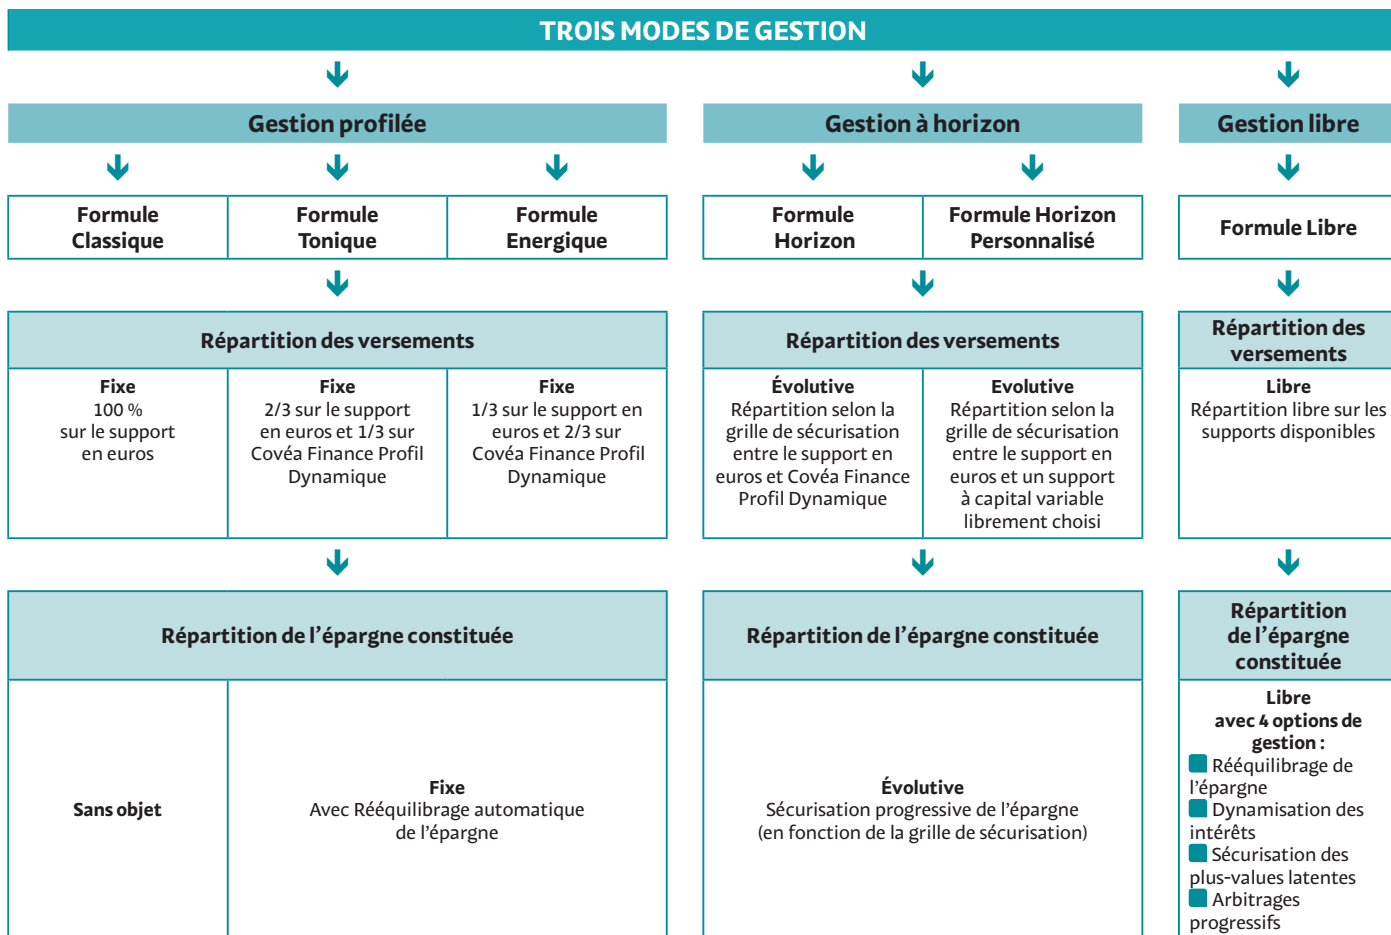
TROIS MODES DE GESTION

Gestion profilée

Formule Classique

Formule Tonique

Formule Energique

Répartition des versements

Fixe
100 %
sur le support en euros

Fixe
2/3 sur le support en euros et 1/3 sur Covéa Finance Profil Dynamique

Fixe
1/3 sur le support en euros et 2/3 sur Covéa Finance Profil Dynamique

Répartition de l'épargne constituée

Sans objet

Fixe
Avec Rééquilibrage automatique de l'épargne

Gestion à horizon

Formule Horizon

Formule Horizon Personnalisé

Répartition des versements

Évolutive
Répartition selon la grille de sécurisation entre le support en euros et Covéa Finance Profil Dynamique

Evolutive
Répartition selon la grille de sécurisation entre le support en euros et un support à capital variable librement choisi

Répartition de l'épargne constituée

Évolutive
Sécurisation progressive de l'épargne
(en fonction de la grille de sécurisation)

Gestion libre

Formule Libre

Répartition des versements

Libre
Répartition libre sur les supports disponibles

Répartition de l'épargne constituée

Libre
avec 4 options de gestion :
Rééquilibrage de l'épargne
Dynamisation des intérêts
Sécurisation des plus-values latentes
Arbitrages progressifs